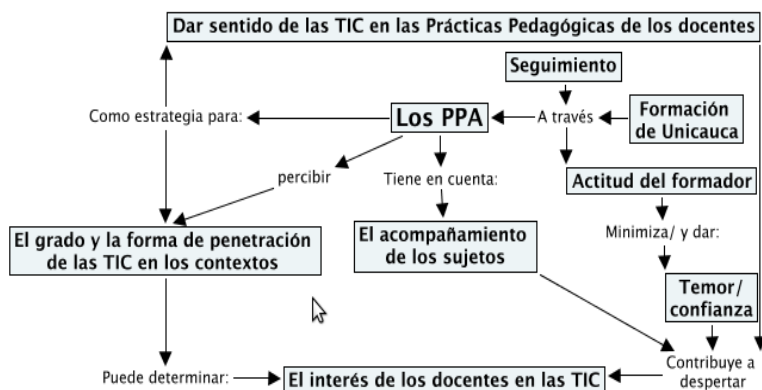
Dar sentido de las TIC en las Prácticas Pedagógicas de los docentes

Seguimiento

Como estrategia para:

Los PPA

A través

Formación de Unicauca

percibir

Tiene en cuenta:

Actitud del formador

El grado y la forma de penetración de las TIC en los contextos

El acompañamiento de los sujetos

Minimiza/ y dar:

Temor/ confianza

Puede determinar:

El interés de los docentes en las TIC

Contribuye a despertar